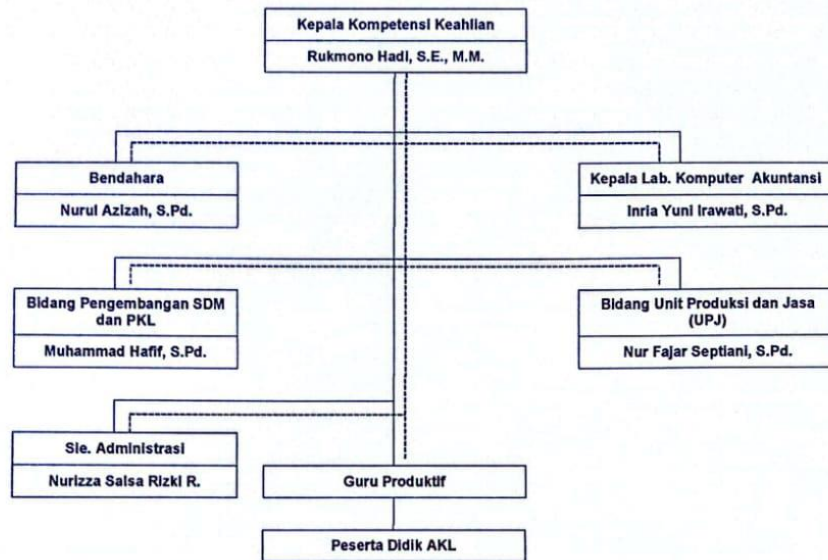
Kepala Kompetensi Keahlian
Rukmono Hadi, S.E., M.M.

Bendahara
Nurul Azizah, S.Pd.

Kepala Lab. Komputer Akuntansi
Inria Yuni Irawati, S.Pd.

Bidang Pengembangan SDM dan PKL
Muhammad Hafif, S.Pd.

Bidang Unit Produksi dan Jasa (UPJ)
Nur Fajar Septiani, S.Pd.

Sie. Administrasi
Nurizza Salsa Rizki R.

Guru Produktif

Peserta Didik AKL